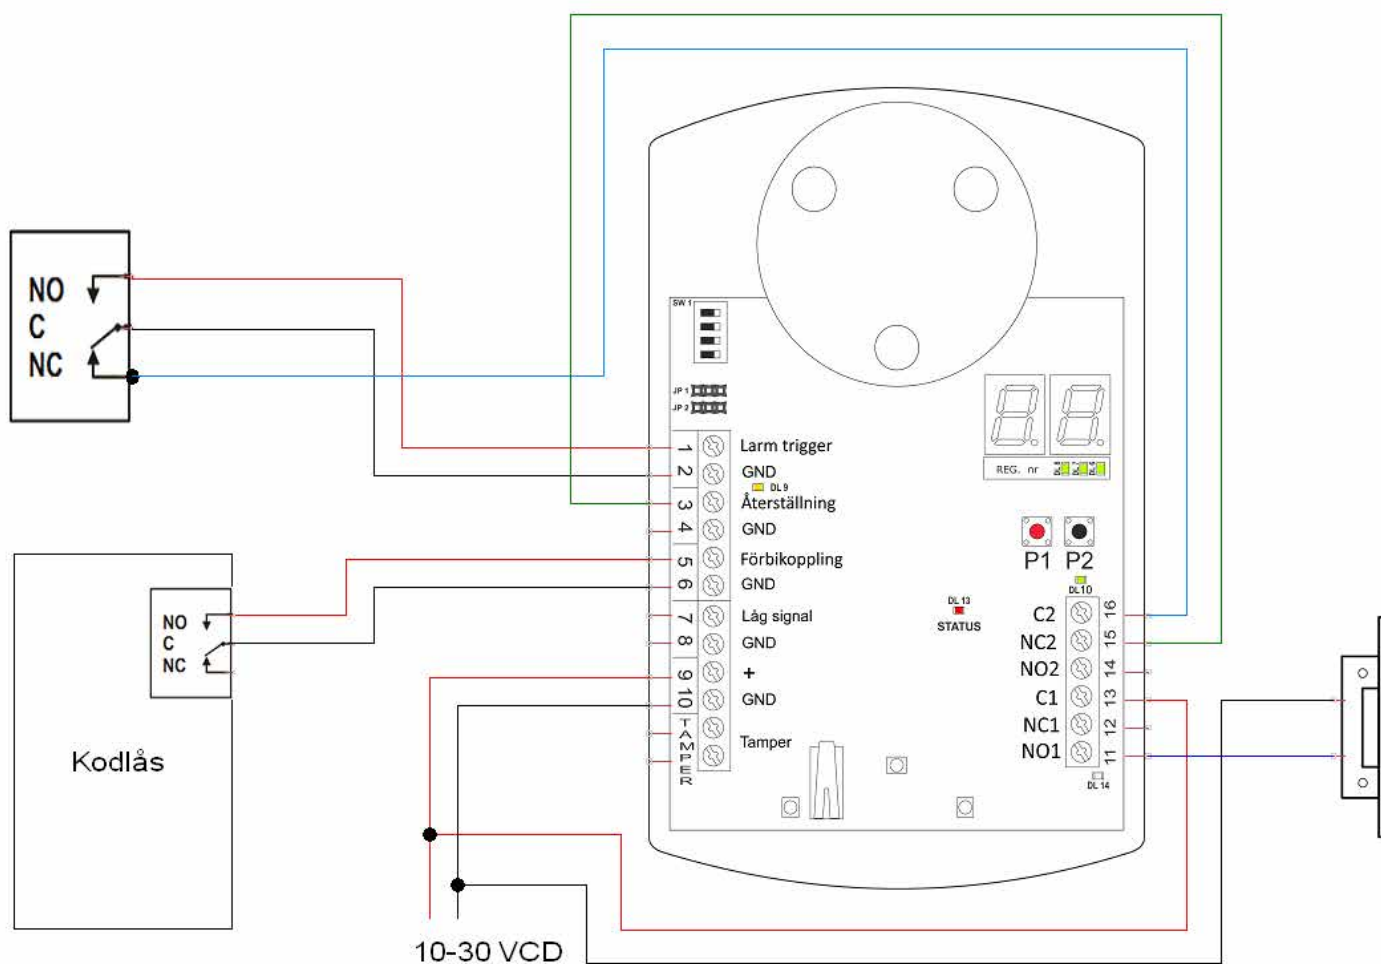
NO
C
NC

SW 1
JP 1
JP 2

1 Larm trigger
2 GND
DL 9
3 Återställning
4 GND
5 Förbikoppling
6 GND
7 Låg signal
8 GND
9 +
10 GND
TAMPER Tamper

REG. nr
P1 P2
DL 10
DL 13
STATUS

C2 16
NC2 15
NO2 14
C1 13
NC1 12
NO1 11
DL 14

NO
C
NC

Kodlås

10-30 VCD